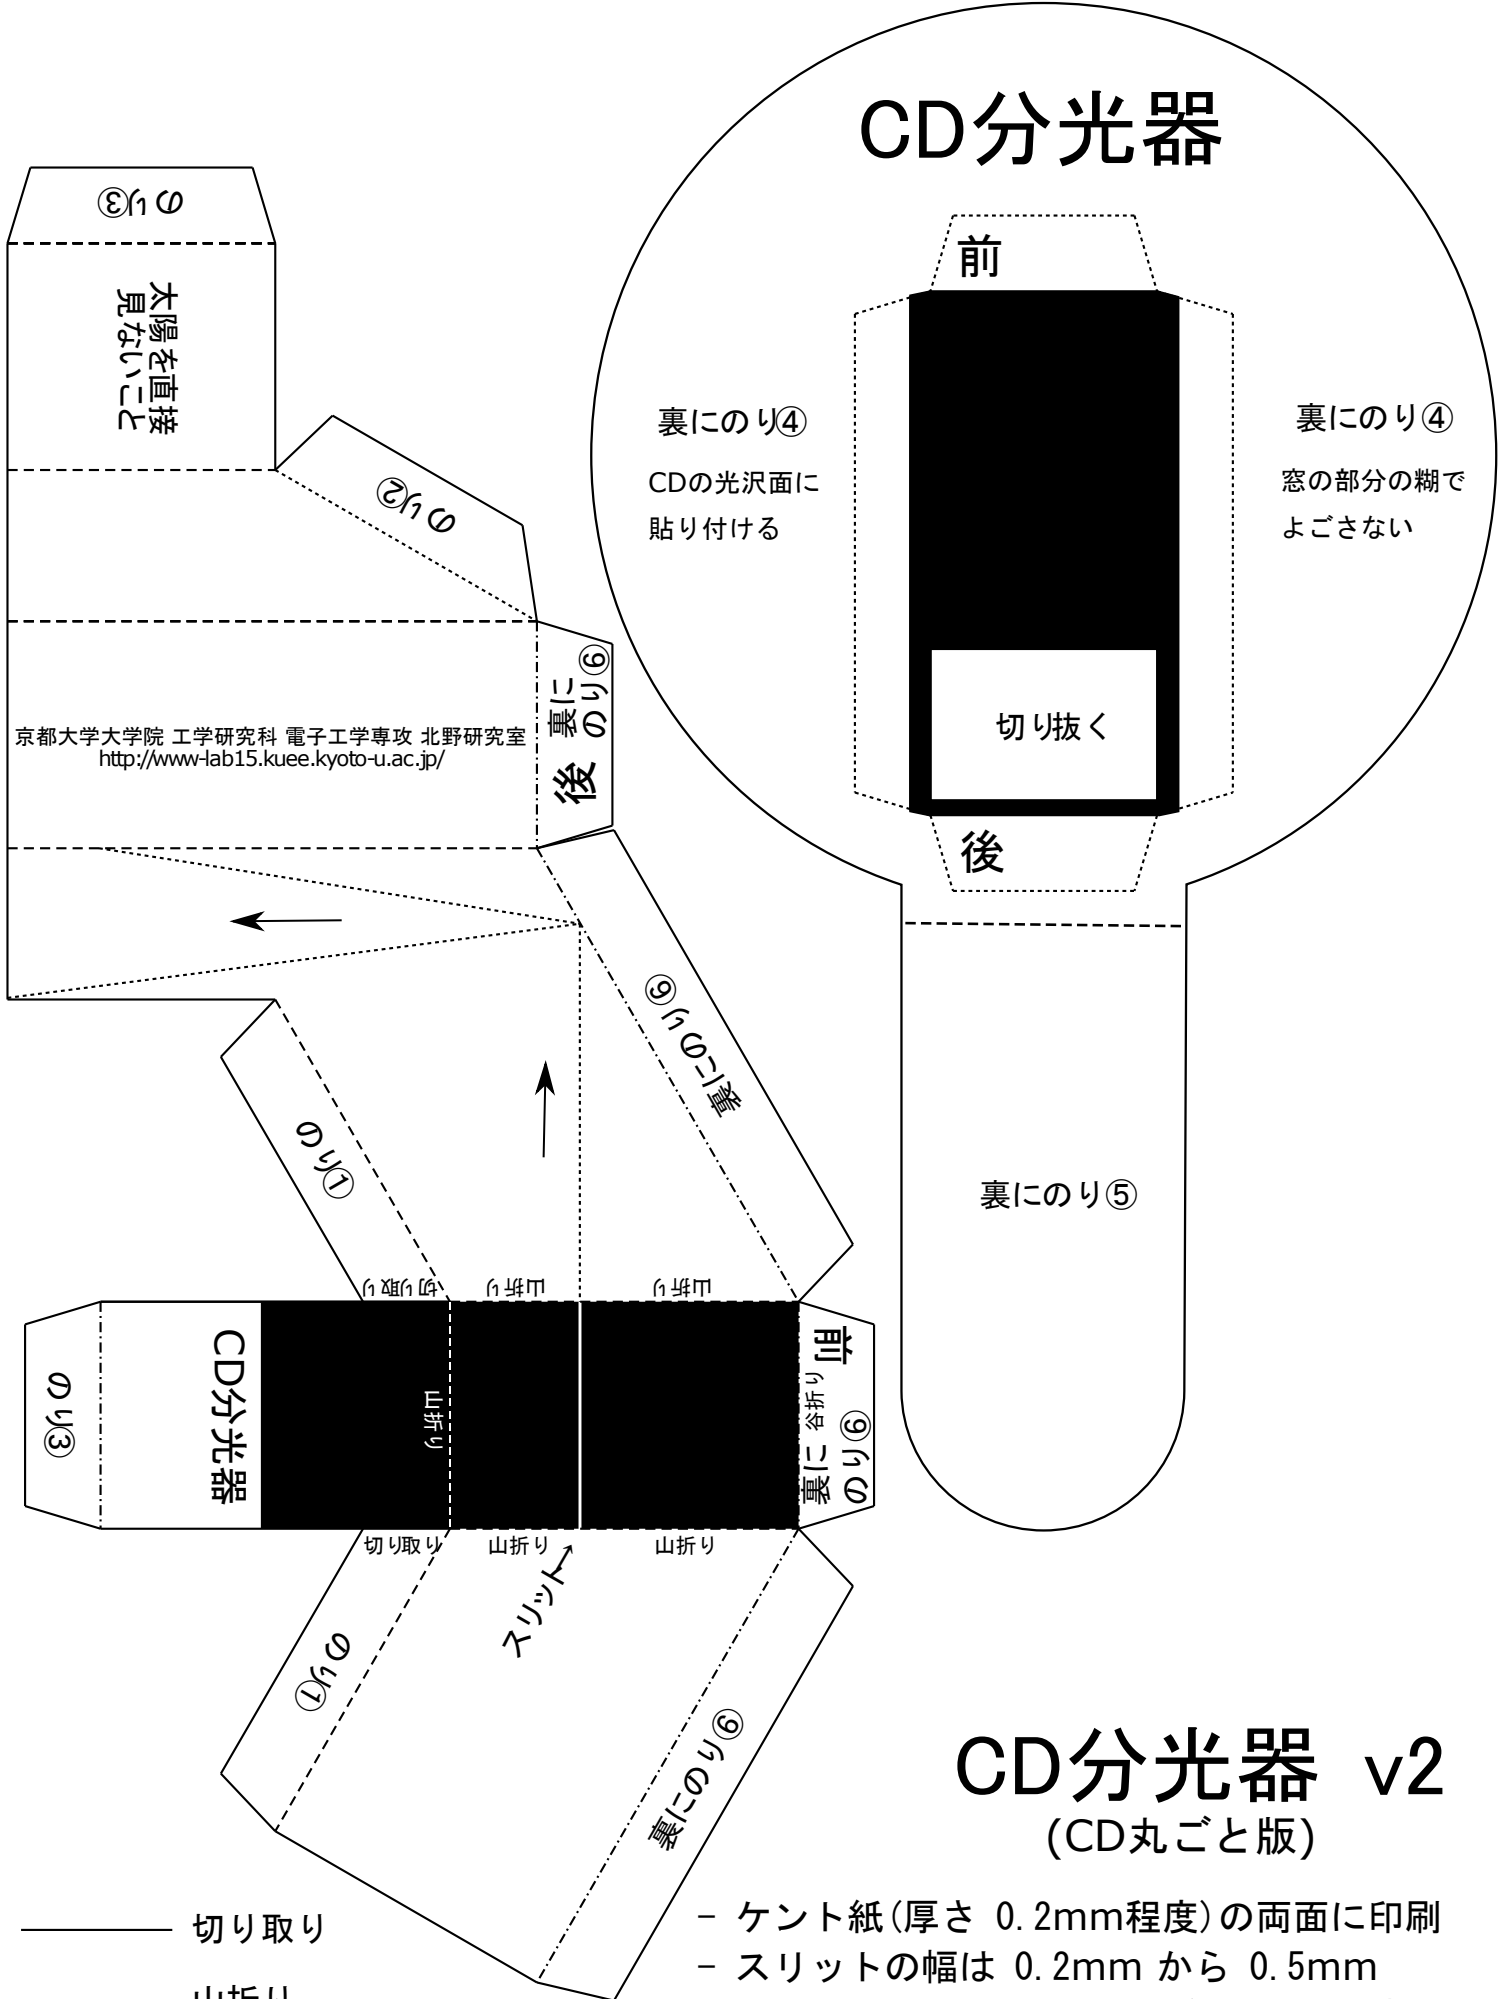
CD分光器

前

裏にのり④

CDの光沢面に貼り付ける

裏にのり④

窓の部分の糊でよごさない

切り抜く

後

裏にのり⑤

のり③

太陽を直接見ないこと

のり②

裏にのり⑥

後

京都大学大学院 工学研究科 電子工学専攻 北野研究室
http://www-lab15.kuee.kyoto-u.ac.jp/

裏にのり⑥

のり①

切り取り

山折り

山折り

のり③

CD分光器

山折り

前

裏にのり⑥

谷折り

切り取り

山折り

山折り

スリット

のり①

裏にのり⑥

CD分光器 v2
(CD丸ごと版)

切り取り

山折り

- ケント紙(厚さ 0.2mm程度)の両面に印刷
- スリットの幅は 0.2mm から 0.5mm